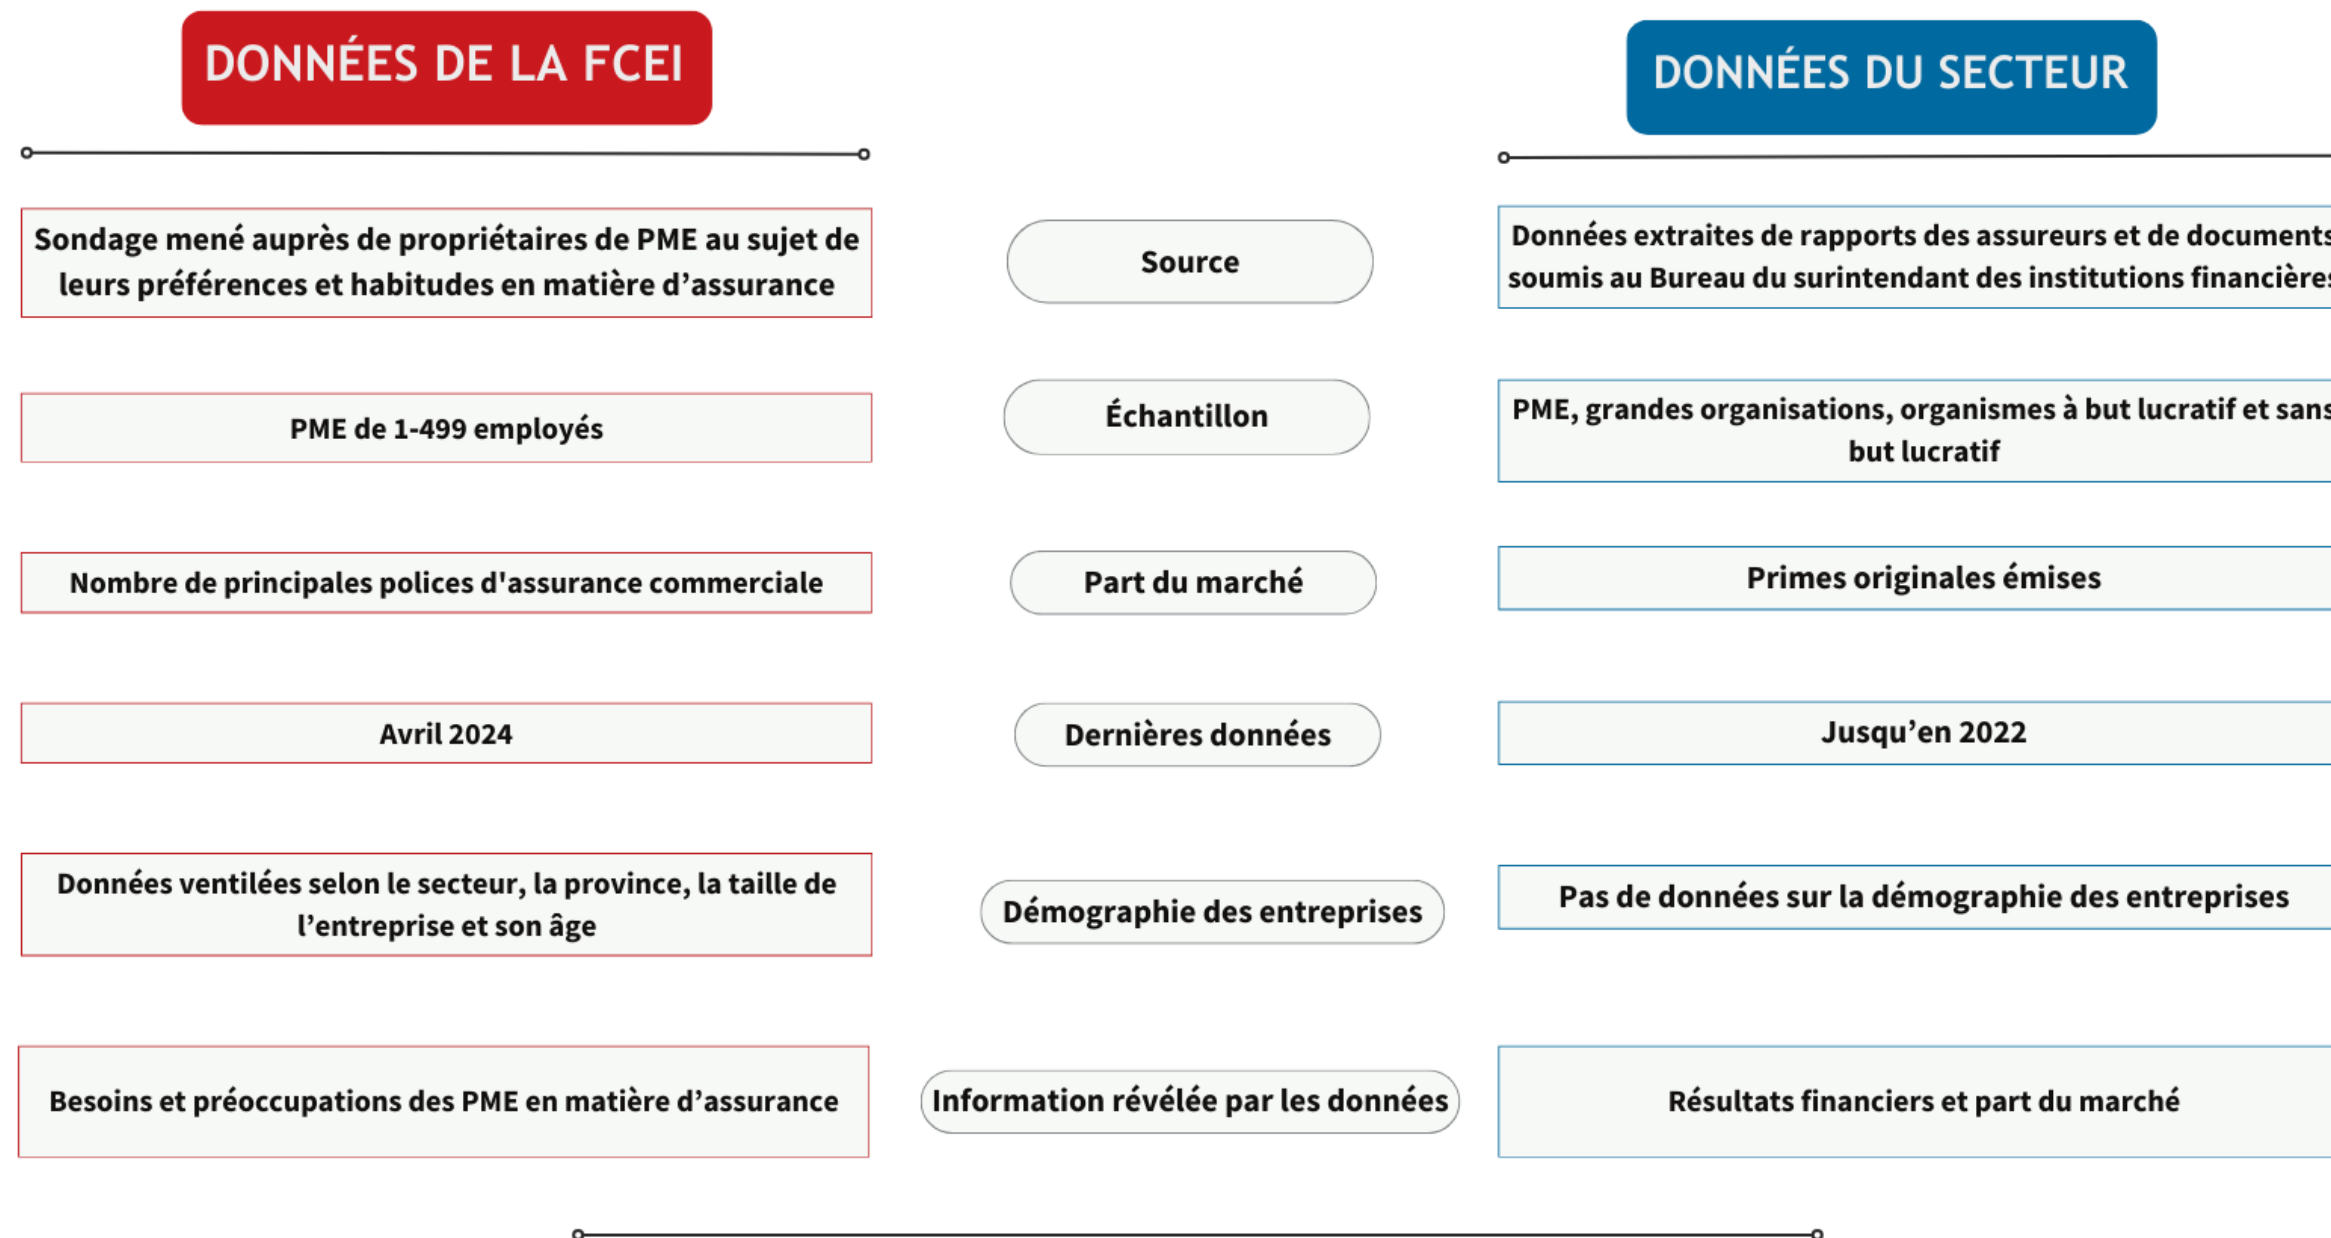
| DONNÉES DE LA FCEI | | DONNÉES DU SECTEUR |
|---|---|---|
| Sondage mené auprès de propriétaires de PME au sujet de leurs préférences et habitudes en matière d'assurance | Source | Données extraites de rapports des assureurs et de document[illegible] soumis au Bureau du surintendant des institutions financière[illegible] |
| PME de 1-499 employés | Échantillon | PME, grandes organisations, organismes à but lucratif et san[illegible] but lucratif |
| Nombre de principales polices d'assurance commerciale | Part du marché | Primes originales émises |
| Avril 2024 | Dernières données | Jusqu'en 2022 |
| Données ventilées selon le secteur, la province, la taille de l'entreprise et son âge | Démographie des entreprises | Pas de données sur la démographie des entreprises |
| Besoins et préoccupations des PME en matière d'assurance | Information révélée par les données | Résultats financiers et part du marché |